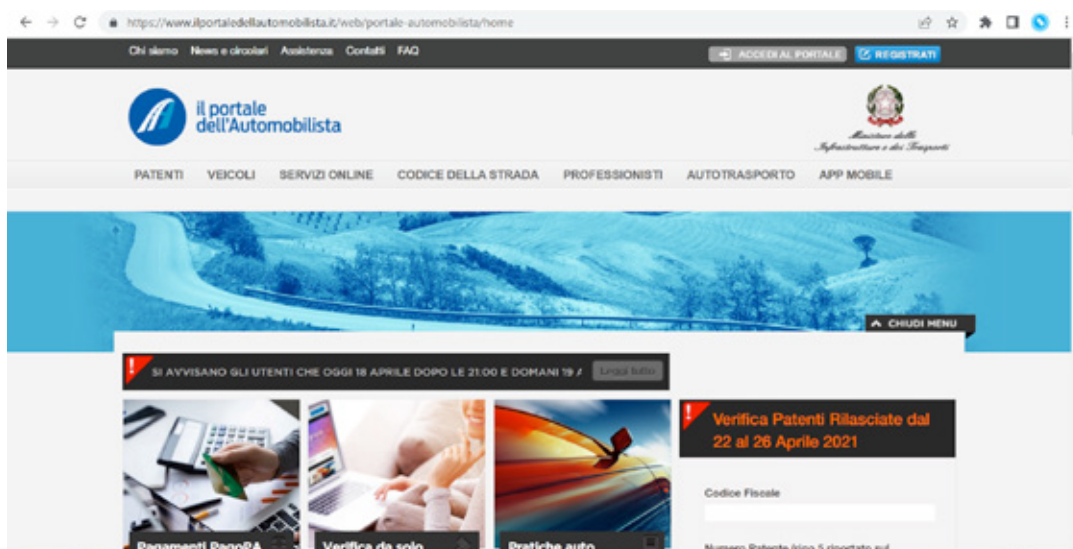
https://www.ilportaledellautomobilista.it/web/portale-automobilista/home

Chi siamo News e circolari Assistenza Contatti FAQ

ACCEDI AL PORTALE REGISTRATI

il portale dell'Automobilista

Ministero delle Infrastrutture e dei Trasporti

PATENTI VEICOLI SERVIZI ONLINE CODICE DELLA STRADA PROFESSIONISTI AUTOTRASPORTO APP MOBILE

CHIUDI MENU

SI AVVISANO GLI UTENTI CHE OGGI 18 APRILE DOPO LE 21:00 E DOMANI 19 A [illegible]

Leggi tutto

Verifica Patenti Rilasciate dal 22 al 26 Aprile 2021

Codice Fiscale

Numero Patente (riga 5 riportato sul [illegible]

Pagamenti PagoPA

Verifica da solo

Pratiche auto